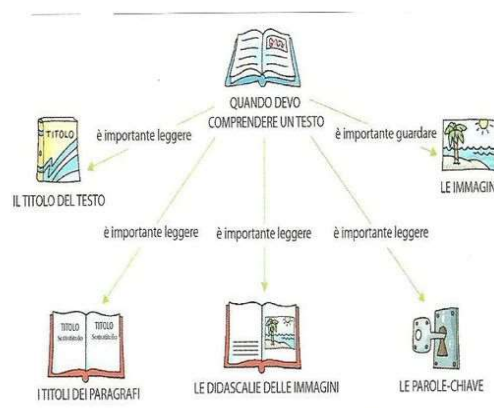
QUANDO DEVO COMPRENDERE UN TESTO

TITOLO

è importante leggere

IL TITOLO DEL TESTO

è importante guardare

LE IMMAGIN

è importante leggere

è importante leggere

è importante leggere

TITOLO Sottotitolo

TITOLO Sottotitolo

I TITOLI DEI PARAGRAFI

LE DIDASCALIE DELLE IMMAGINI

LE PAROLE-CHIAVE